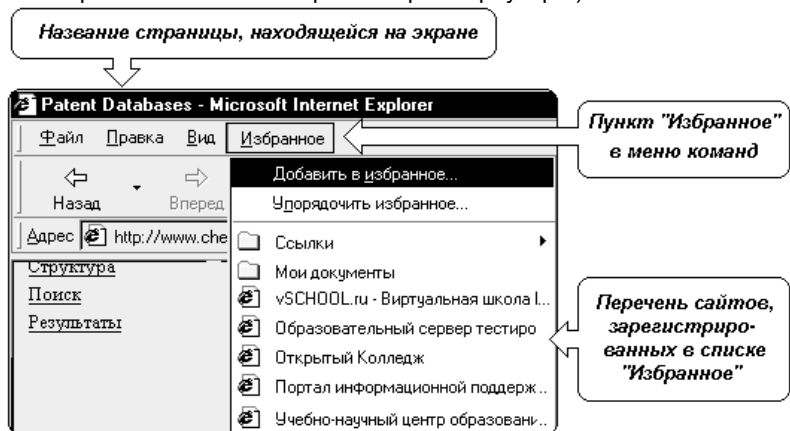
Название страницы, находящейся на экране

Patent Databases - Microsoft Internet Explorer

Файл Правка Вид Избранное

Пункт "Избранное" в меню команд

Назад Вперед

Адрес http://www.che

Добавить в избранное...

Упорядочить избранное...

Ссылки

Мои документы

vSCHOOL.ru - Виртуальная школа I...

Образовательный сервер тестиро

Открытый Колледж

Портал информационной поддерж..

Учебно-научный центр образовани..

Структура

Поиск

Результаты

Перечень сайтов, зарегистрированных в списке "Избранное"